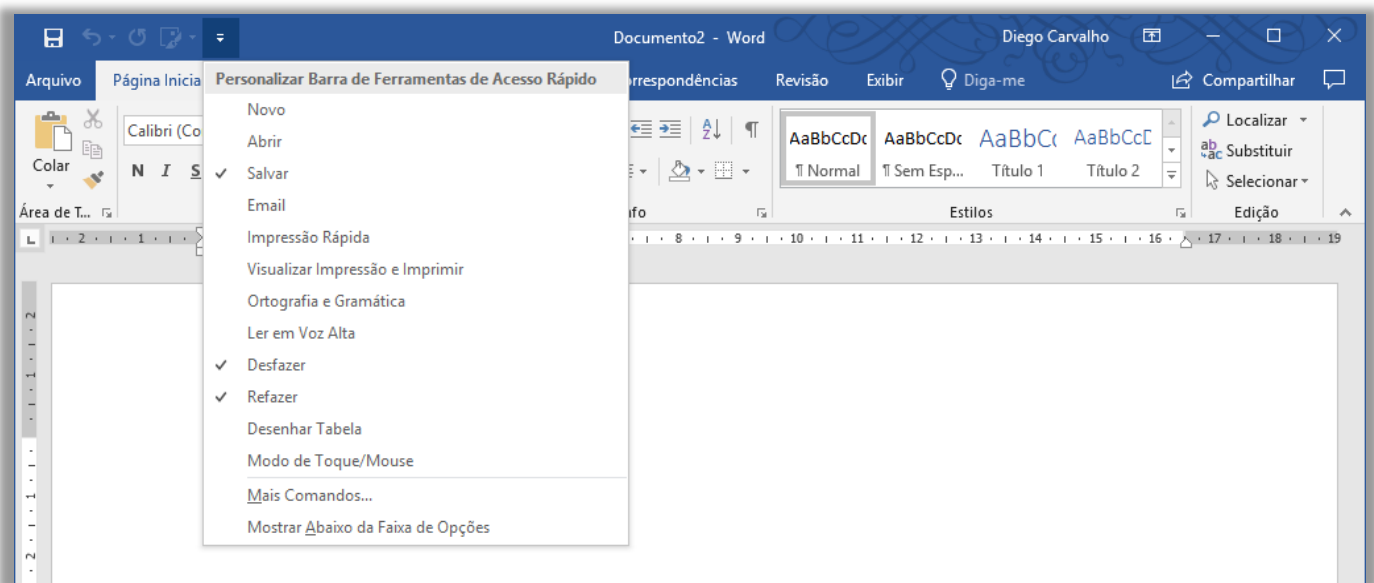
Documento2 - Word
Diego Carvalho

Arquivo
Página Inicia
orrespondências
Revisão
Exibir
Diga-me
Compartilhar

Personalizar Barra de Ferramentas de Acesso Rápido
Novo
Abrir
✓ Salvar
Email
Impressão Rápida
Visualizar Impressão e Imprimir
Ortografia e Gramática
Ler em Voz Alta
✓ Desfazer
✓ Refazer
Desenhar Tabela
Modo de Toque/Mouse
Mais Comandos...
Mostrar Abaixo da Faixa de Opções

Colar
Calibri (Co
N I S
Área de T...
fo
AaBbCcDc
¶ Normal
AaBbCcDc
¶ Sem Esp...
AaBbC
Título 1
AaBbCcD
Título 2
Estilos
Localizar
Substituir
Selecionar
Edição

2 · 1 · 8 · 9 · 10 · 11 · 12 · 13 · 14 · 15 · 16 · 17 · 18 · 19
2 1 1 2